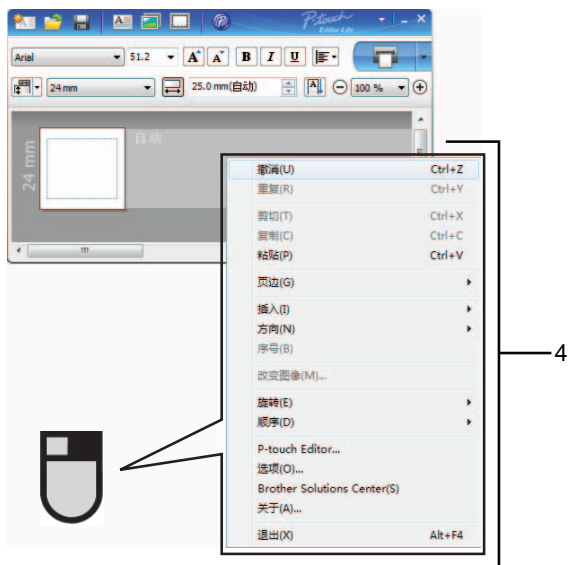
P-touch Editor Lite

Arial
51.2
B I U
24 mm
25.0 mm(自动)
100 %

24 mm
自动

撤消(U) Ctrl+Z
重复(R) Ctrl+Y
剪切(T) Ctrl+X
复制(C) Ctrl+C
粘贴(P) Ctrl+V
页边(G)
插入(I)
方向(N)
序号(B)
改变图像(M)...
旋转(E)
顺序(D)
P-touch Editor...
选项(O)...
Brother Solutions Center(S)
关于(A)...
退出(X) Alt+F4

4